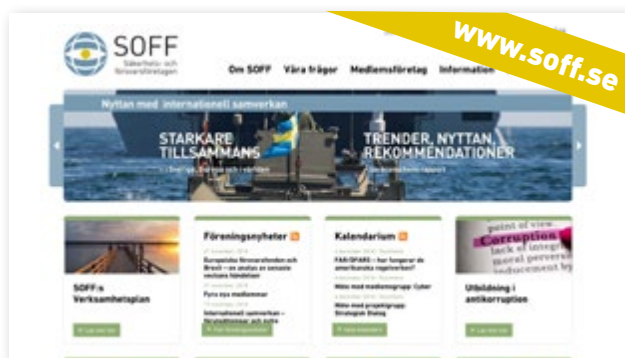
www.soff.se

SOFF
Säkerhets- och försvarsföretagen

Om SOFF Våra frågor Medlemsföretag Information

Nyttan med internationell samverkan

STARKARE TILLSAMMANS
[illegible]

TRENDER, NYTTAN, REKOMMENDATIONER
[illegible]

SOFF:s Verksamhetsplan
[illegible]

Föreningsnyheter
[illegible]
Europeiska försvarsfonden och Brexit – en analys av senaste veckans händelser
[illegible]
Fyra nya medlemmar
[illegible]
Internationell samverkan – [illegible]
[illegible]

Kalendarium
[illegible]
FAR/DFARS – hur fungerar de amerikanska regelverken?
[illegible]
Möte med medlemsgrupp: Cyber
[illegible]
Möte med projektgrupp: Strategisk Dialog
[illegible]

point of view
Corruption
lack of integrity
moral perversion
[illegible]

Utbildning i antikorruption
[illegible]